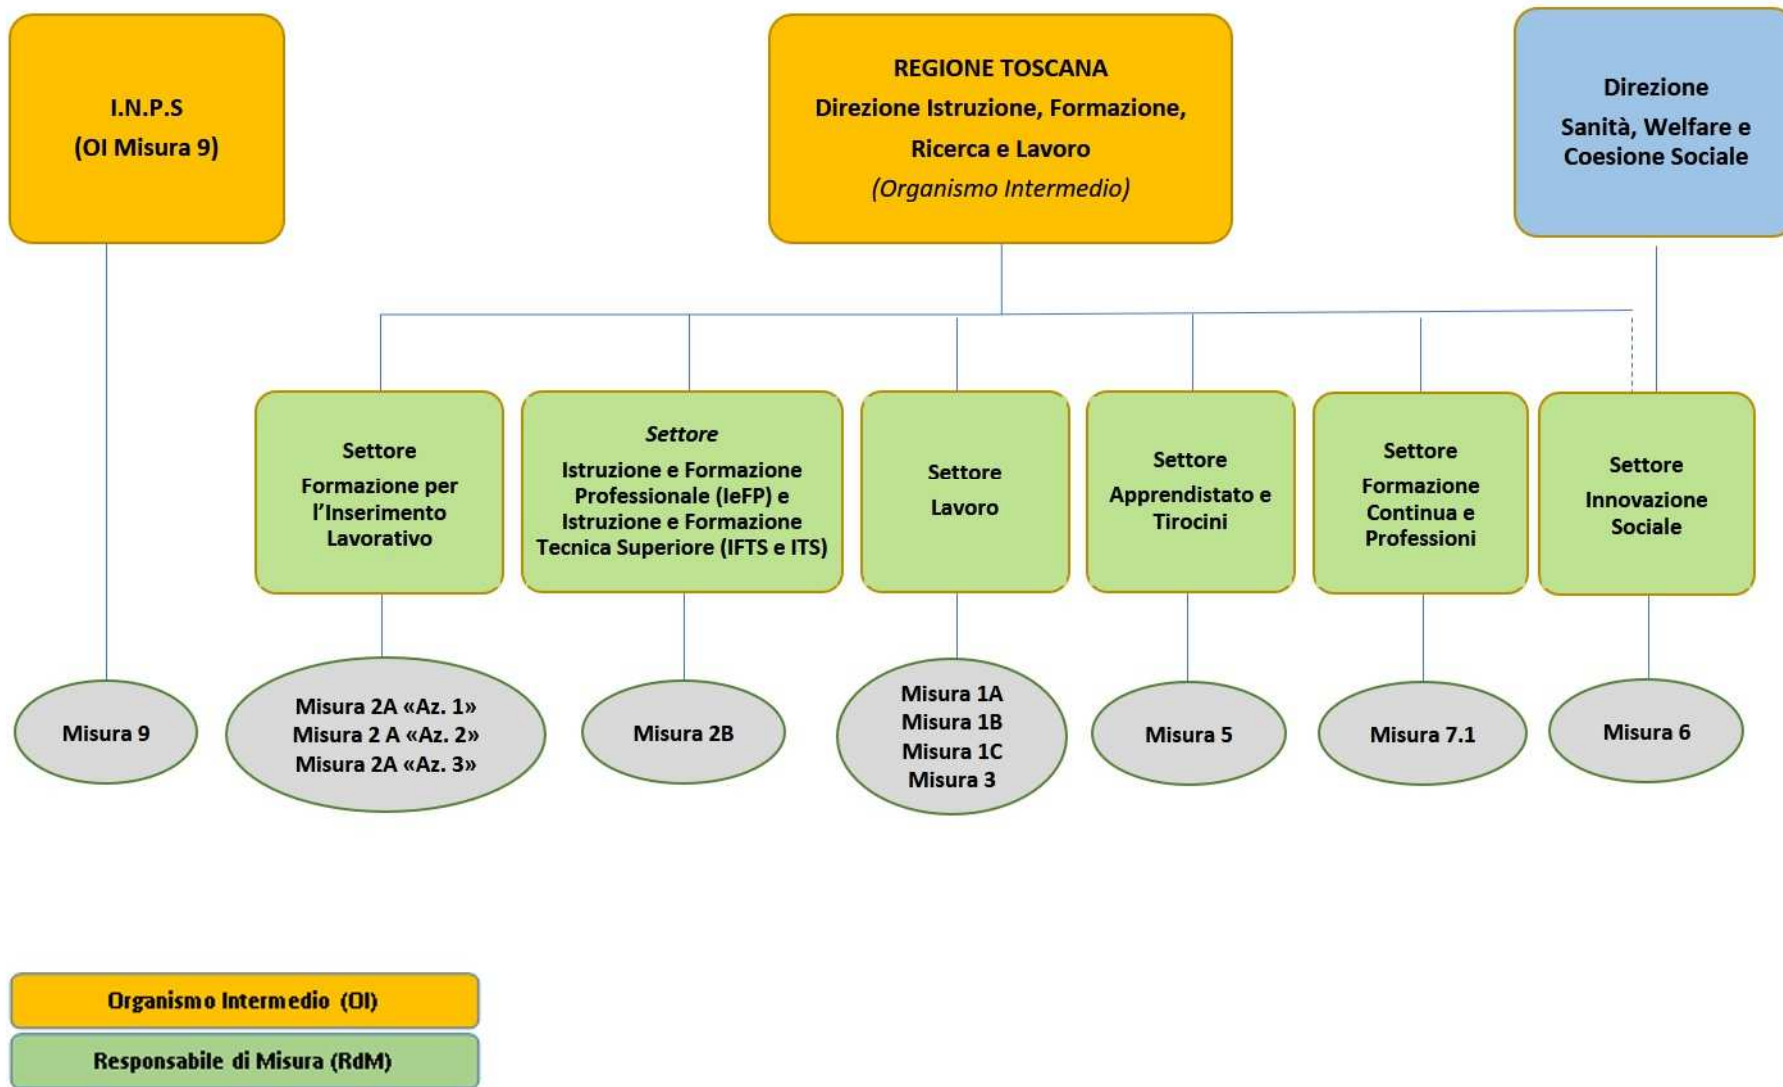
I.N.P.S
(OI Misura 9)

REGIONE TOSCANA
Direzione Istruzione, Formazione, Ricerca e Lavoro
(Organismo Intermedio)

Direzione
Sanità, Welfare e Coesione Sociale

Settore
Formazione per l'Inserimento Lavorativo

Settore
Istruzione e Formazione Professionale (IeFP) e Istruzione e Formazione Tecnica Superiore (IFTS e ITS)

Settore
Lavoro

Settore
Apprendistato e Tirocini

Settore
Formazione Continua e Professioni

Settore
Innovazione Sociale

Misura 9

Misura 2A «Az. 1»
Misura 2 A «Az. 2»
Misura 2A «Az. 3»

Misura 2B

Misura 1A
Misura 1B
Misura 1C
Misura 3

Misura 5

Misura 7.1

Misura 6

Organismo Intermedio (OI)

Responsabile di Misura (RdM)